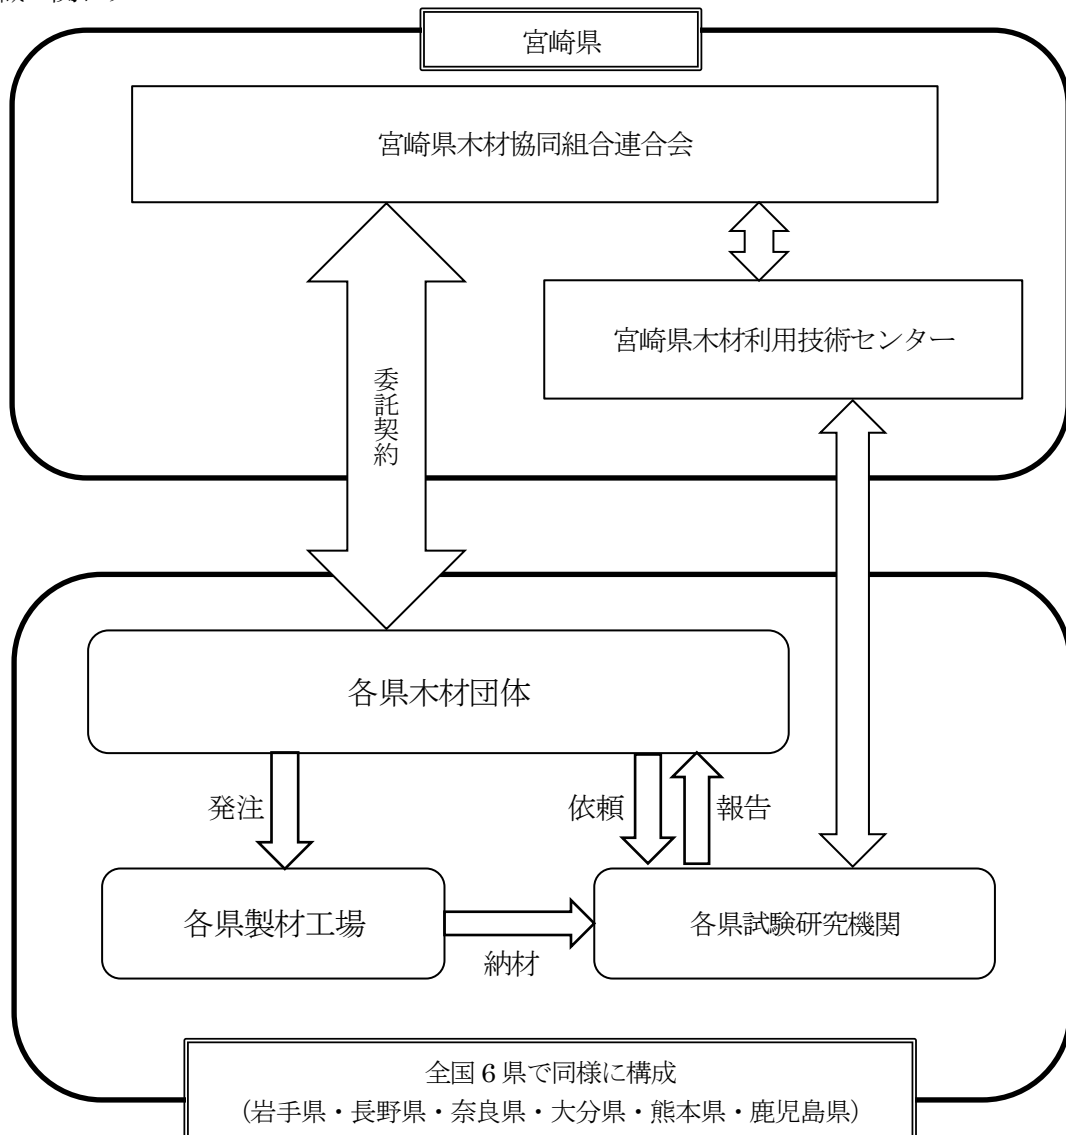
宮崎県

宮崎県木材協同組合連合会

宮崎県木材利用技術センター

委託契約

各県木材団体

発注

依頼

報告

各県製材工場

納材

各県試験研究機関

全国６県で同様に構成
（岩手県・長野県・奈良県・大分県・熊本県・鹿児島県）